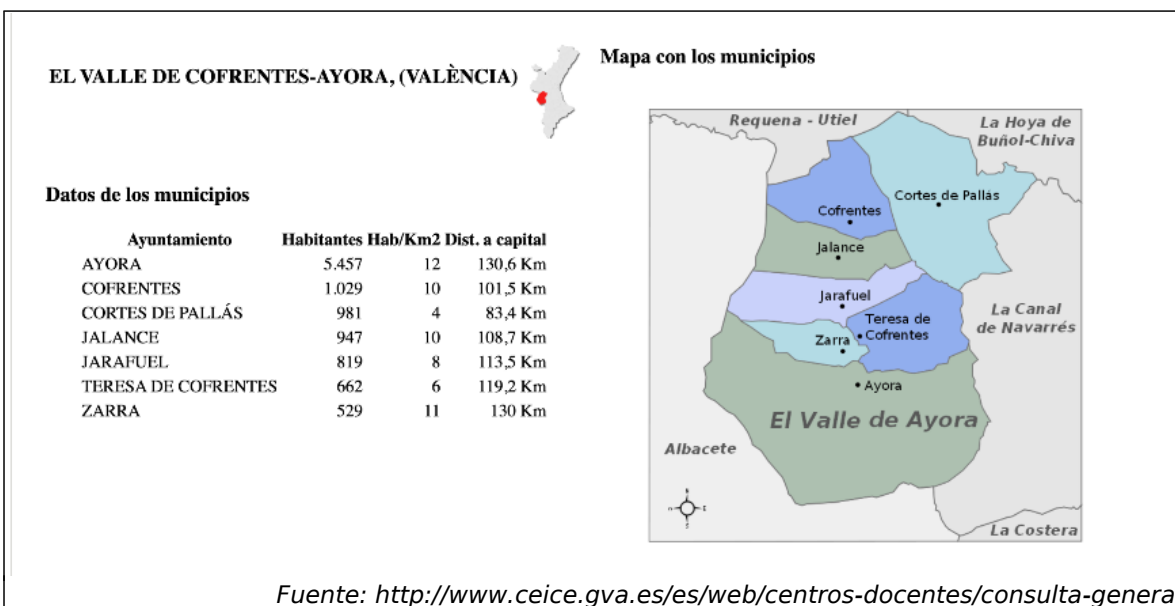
EL VALLE DE COFRENTES-AYORA, (VALÈNCIA)

Mapa con los municipios

Datos de los municipios

| Ayuntamiento | Habitantes | Hab/Km2 | Dist. a capital |
|---|---|---|---|
| AYORA | 5.457 | 12 | 130,6 Km |
| COFRENTES | 1.029 | 10 | 101,5 Km |
| CORTES DE PALLÁS | 981 | 4 | 83,4 Km |
| JALANCE | 947 | 10 | 108,7 Km |
| JARAFUEL | 819 | 8 | 113,5 Km |
| TERESA DE COFRENTES | 662 | 6 | 119,2 Km |
| ZARRA | 529 | 11 | 130 Km |

Requena - Utiel
La Hoya de Buñol-Chiva
Cortes de Pallás
Cofrentes
Jalance
Jarafuel
Teresa de Cofrentes
La Canal de Navarrés
Zarra
Ayora
El Valle de Ayora
Albacete
La Costera

Fuente: http://www.ceice.gva.es/es/web/centros-docentes/consulta-genera